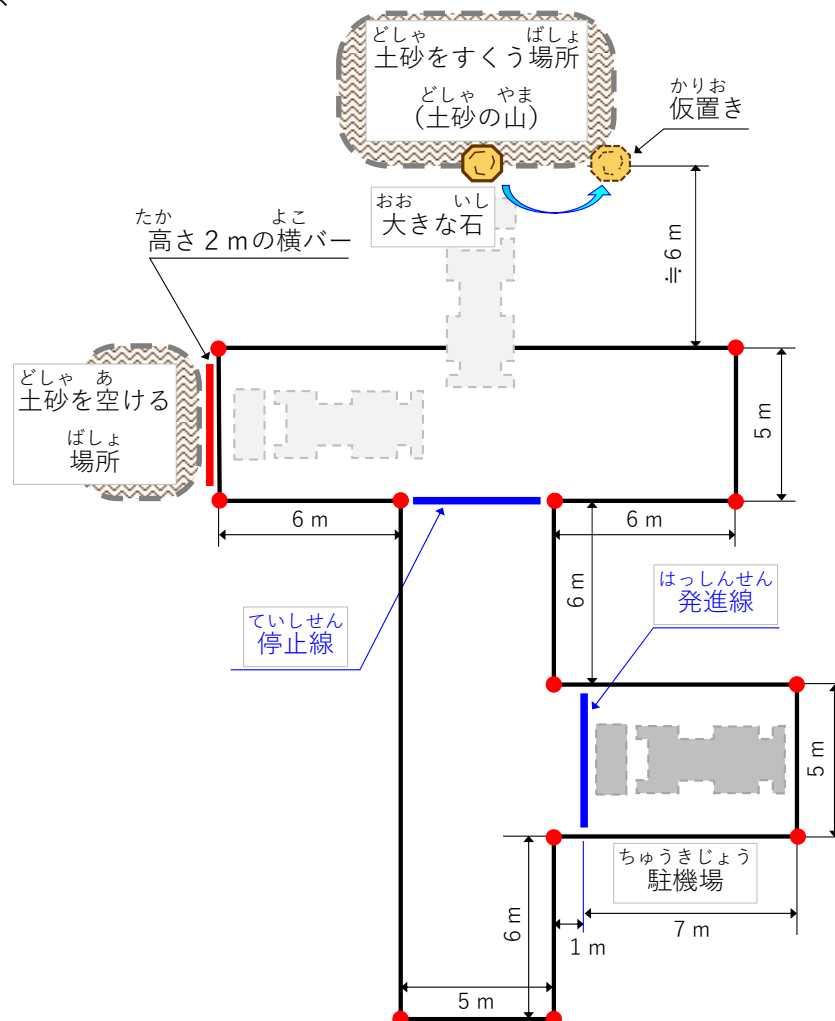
どしゃ　ばしょ
土砂をすくう場所
どしゃ　やま
(土砂の山)

かりお
仮置き

おお　いし
大きな石

たか　よこ
高さ２ｍの横バー

≒６ｍ

どしゃ　あ
土砂を空ける
ばしょ
場所

５ｍ

６ｍ

６ｍ

ていしせん
停止線

６ｍ

はっしんせん
発進線

５ｍ

ちゅうきじょう
駐機場

６ｍ

１ｍ

７ｍ

５ｍ